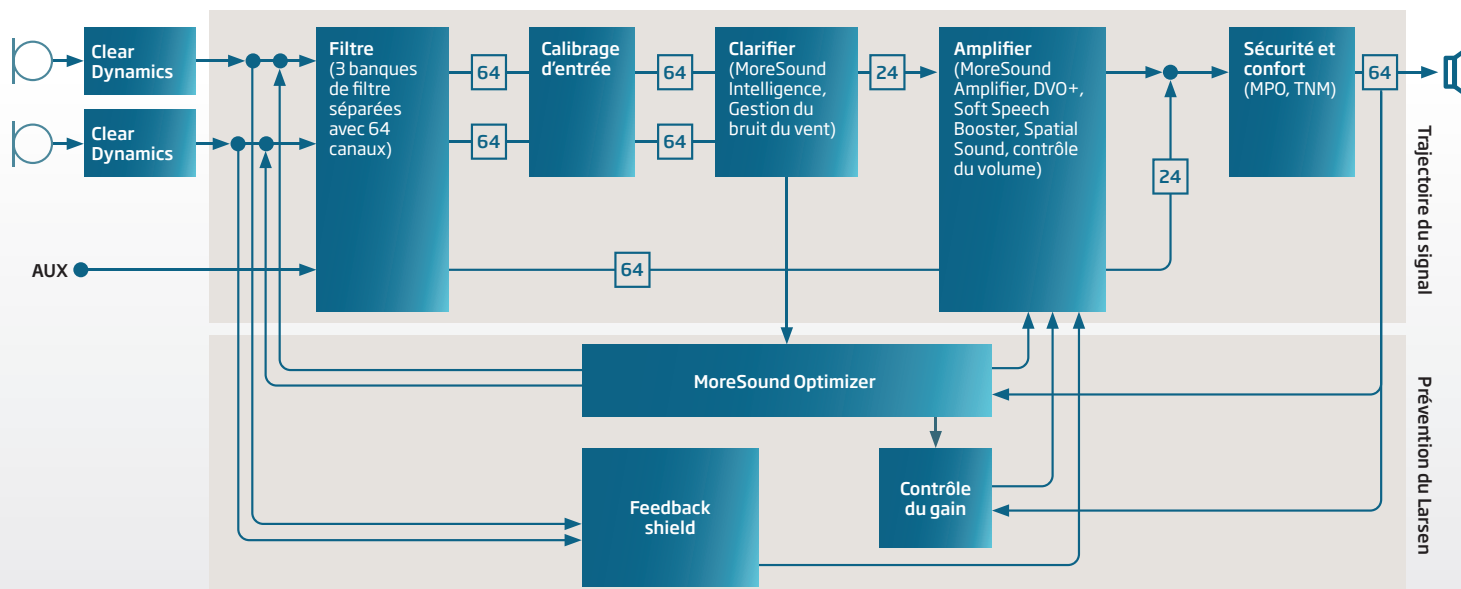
Clear Dynamics

Clear Dynamics

AUX

Filtre (3 banques de filtre séparées avec 64 canaux)

64

64

Calibrage d'entrée

64

64

Clarifier (MoreSound Intelligence, Gestion du bruit du vent)

24

Amplifier (MoreSound Amplifier, DVO+, Soft Speech Booster, Spatial Sound, contrôle du volume)

24

64

Sécurité et confort (MPO, TNM)

64

Trajectoire du signal

MoreSound Optimizer

Feedback shield

Contrôle du gain

Prévention du Larsen